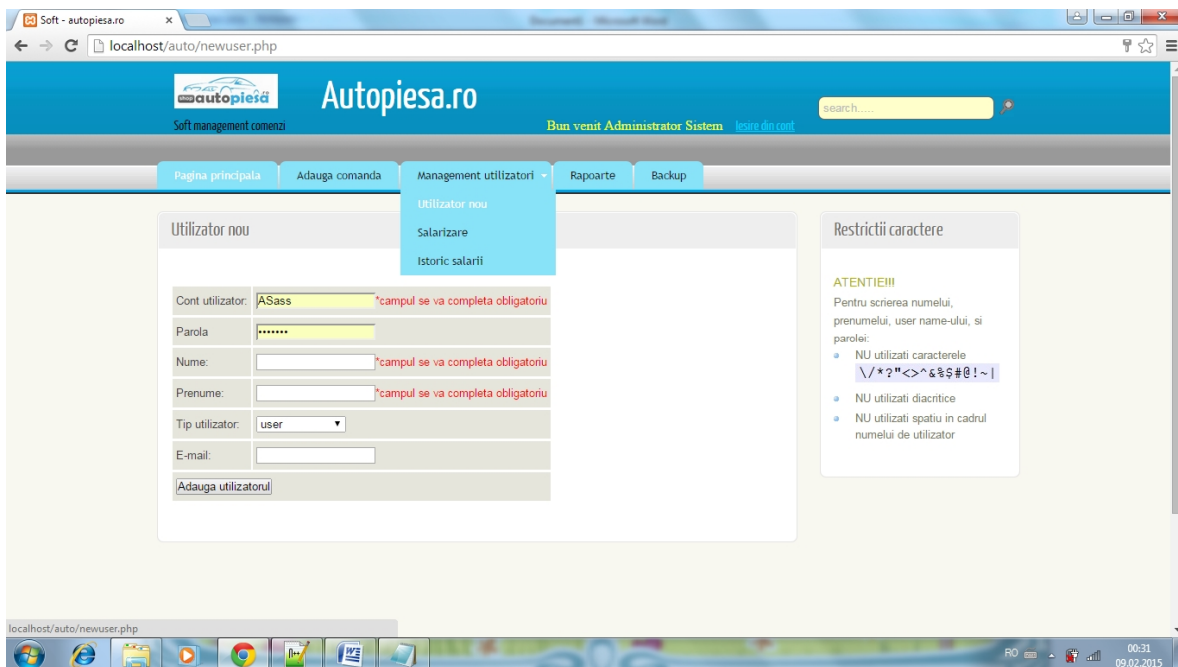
Soft - autopiesa.ro

localhost/auto/newuser.php

autopiesă
Soft management comenzi

Autopiesa.ro

Bun venit Administrator Sistem Iesire din cont

search.....

Pagina principala | Adauga comanda | Management utilizatori | Rapoarte | Backup

Utilizator nou
Salarizare
Istoric salarii

Utilizator nou

| | | |
|---|---|---|
| Cont utilizator: | ASass | *campul se va completa obligatoriu |
| Parola | ••••••• | |
| Nume: | | *campul se va completa obligatoriu |
| Prenume: | | *campul se va completa obligatoriu |
| Tip utilizator: | user | |
| E-mail: | | |

Adauga utilizatorul

Restrictii caractere

ATENTIE!!!
Pentru scrierea numelui, prenumelui, user name-ului, si parolei:
- NU utilizati caracterele \/*?"<>^&%$#@!~|
- NU utilizati diacritice
- NU utilizati spatiu in cadrul numelui de utilizator

localhost/auto/newuser.php

RO 00:31 09.02.2015